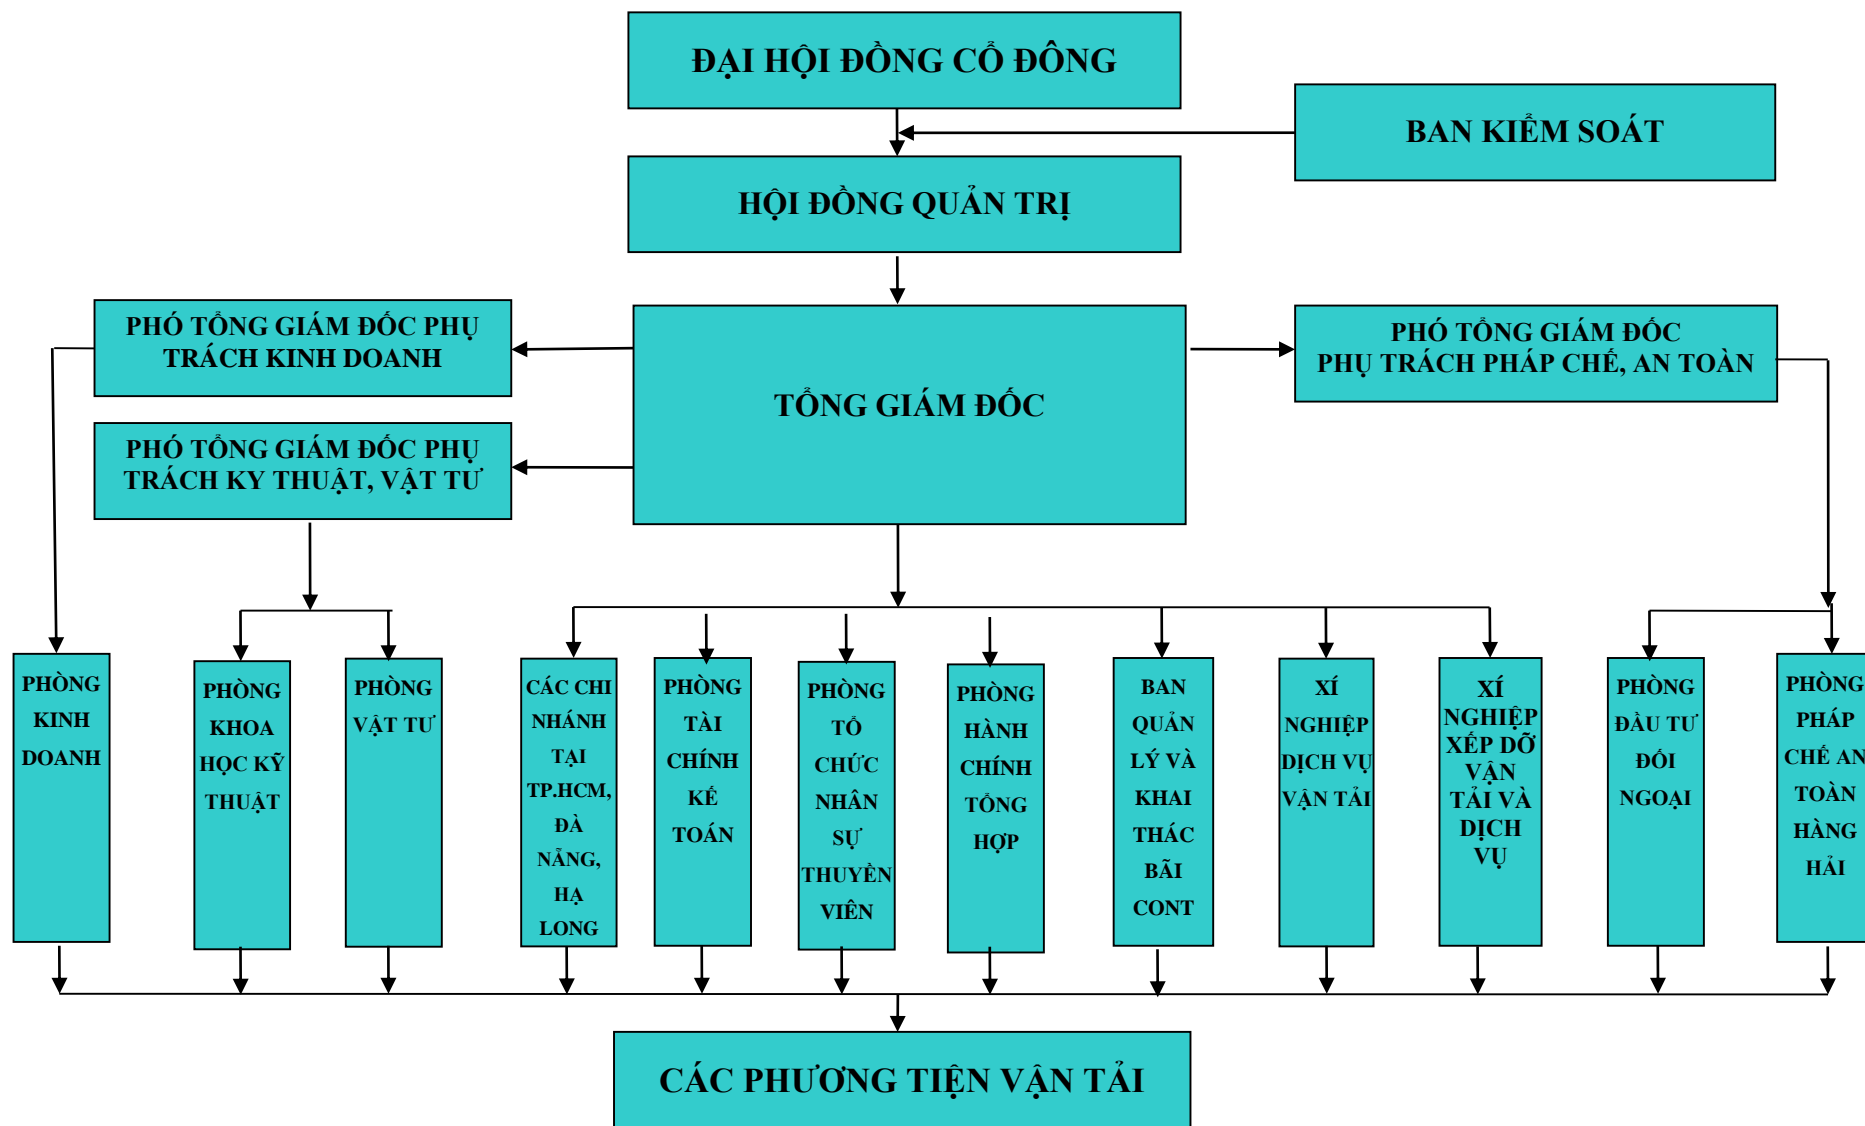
ĐẠI HỘI ĐỒNG CỔ ĐÔNG

BAN KIỂM SOÁT

HỘI ĐỒNG QUẢN TRỊ

PHÓ TỔNG GIÁM ĐỐC PHỤ TRÁCH KINH DOANH

TỔNG GIÁM ĐỐC

PHÓ TỔNG GIÁM ĐỐC PHỤ TRÁCH PHÁP CHẾ, AN TOÀN

PHÓ TỔNG GIÁM ĐỐC PHỤ TRÁCH KY THUẬT, VẬT TƯ

PHÒNG KINH DOANH

PHÒNG KHOA HỌC KỸ THUẬT

PHÒNG VẬT TƯ

CÁC CHI NHÁNH TẠI TP.HCM, ĐÀ NẴNG, HẠ LONG

PHÒNG TÀI CHÍNH KẾ TOÁN

PHÒNG TỔ CHỨC NHÂN SỰ THUYỀN VIÊN

PHÒNG HÀNH CHÍNH TỔNG HỢP

BAN QUẢN LÝ VÀ KHAI THÁC BÃI CONT

XÍ NGHIỆP DỊCH VỤ VẬN TẢI

XÍ NGHIỆP XẾP DỠ VẬN TẢI VÀ DỊCH VỤ

PHÒNG ĐẦU TƯ ĐỐI NGOẠI

PHÒNG PHÁP CHẾ AN TOÀN HÀNG HẢI

CÁC PHƯƠNG TIỆN VẬN TẢI